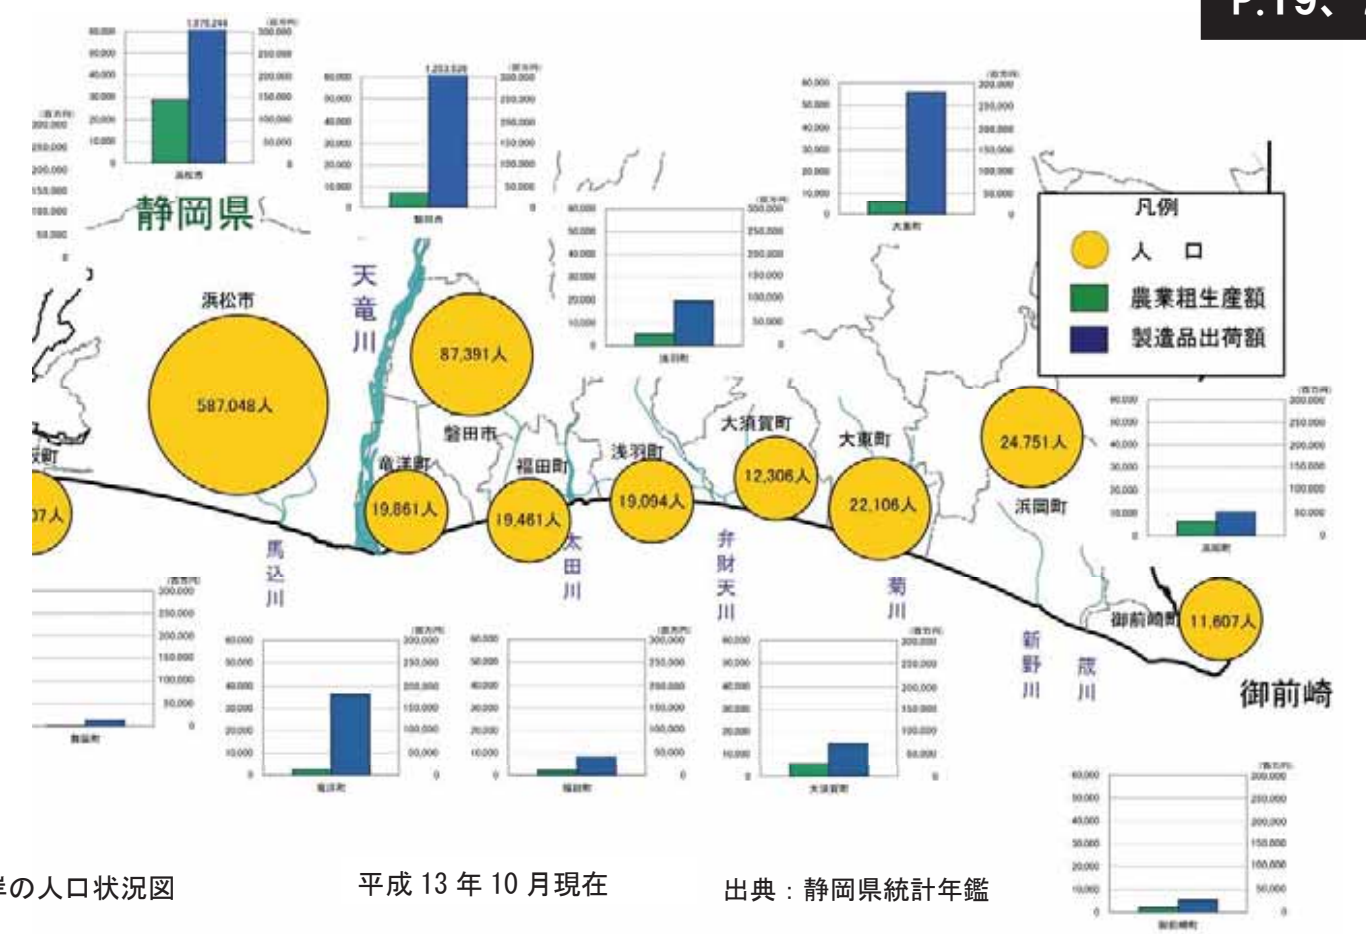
P.19、

静岡県

凡例
人口
農業粗生産額
製造品出荷額

1,075,244
1,253,526

浜松市
587,048人

天竜川

87,391人
磐田市

竜洋町
19,861人

福田町
19,461人

浅羽町
19,094人

大須賀町
12,306人

大東町
22,106人

24,751人
浜岡町

御前崎町
11,607人

御前崎

馬込川
太田川
弁財天川
菊川
新野川
筬川

浜松市
磐田市
浅羽町
大東町
浜岡町
竜洋町
福田町
大須賀町
御前崎町

岸の人口状況図

平成 13 年 10 月現在

出典：静岡県統計年鑑